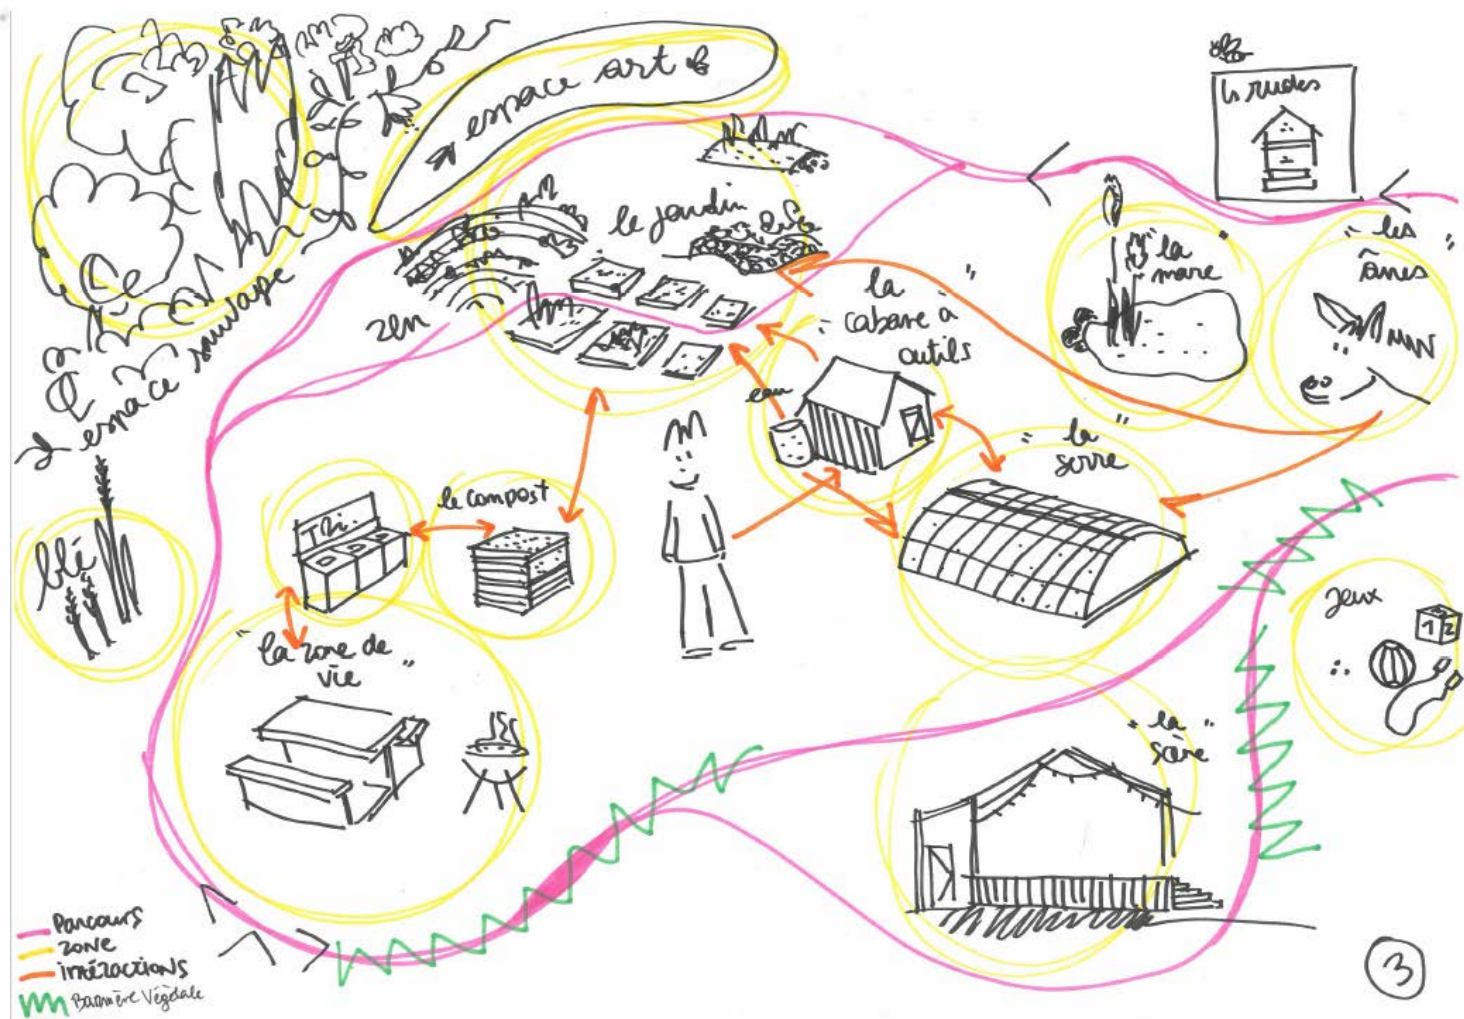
→ espace art &

la ruches

→ espace sauvage

le jardin

zen

" la cabane à outils "

" la mare "

" les ânes "

eau

" la serre "

le compost

Tri.

blé

Jeux

1 2

" la zone de vie "

" la salle "

Parcours
zone
interactions
Barrière Végétale

3